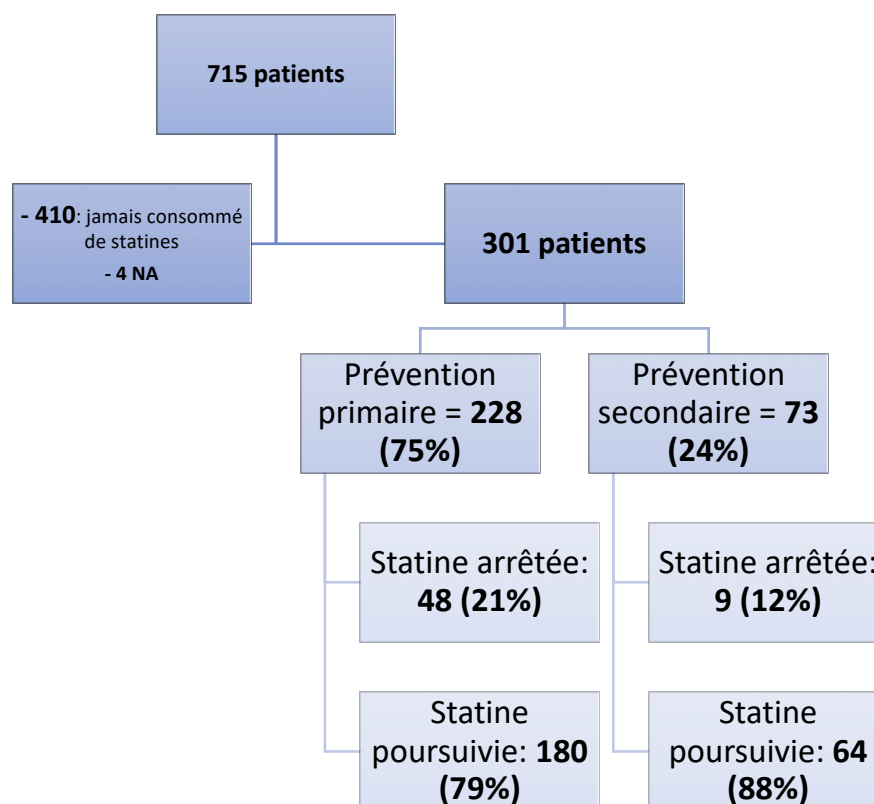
**715 patients**

**- 410**: jamais consommé de statines
**- 4 NA**

**301 patients**

Prévention primaire = **228 (75%)**

Prévention secondaire = **73 (24%)**

Statine arrêtée: **48 (21%)**

Statine poursuivie: **180 (79%)**

Statine arrêtée: **9 (12%)**

Statine poursuivie: **64 (88%)**